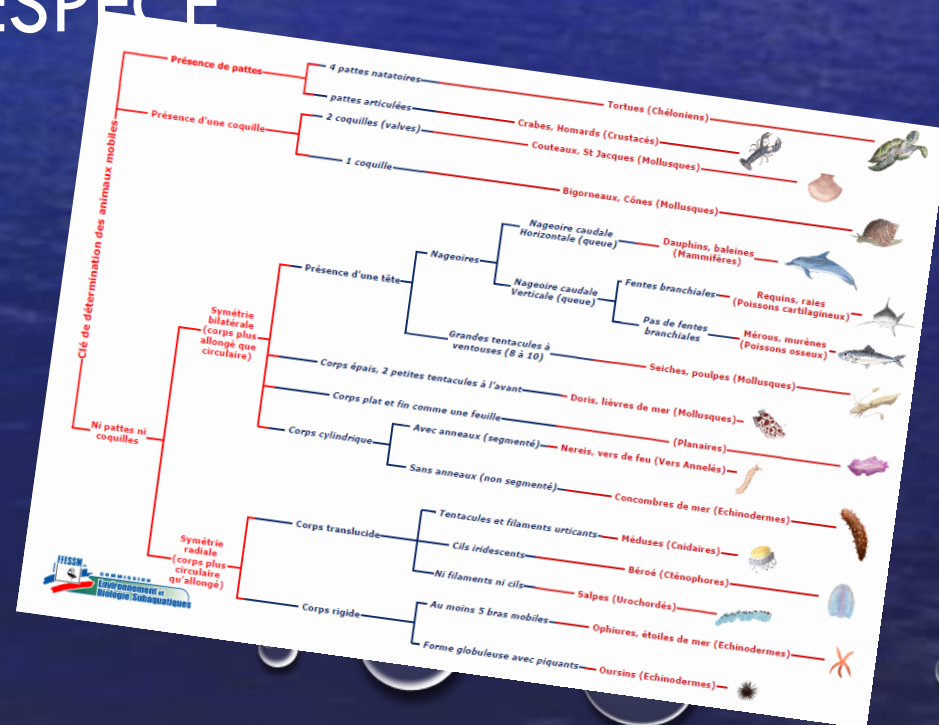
ESPÈCE

Clé de détermination des animaux mobiles

Présence de pattes
4 pattes natatoires
Tortues (Chéloniens)
pattes articulées
Crabes, Homards (Crustacés)
Présence d'une coquille
2 coquilles (valves)
Couteaux, St Jacques (Mollusques)
1 coquille
Bigorneaux, Cônes (Mollusques)

Ni pattes ni coquilles

Symétrie bilatérale (corps plus allongé que circulaire)
Présence d'une tête
Nageoires
Nageoire caudale Horizontale (queue)
Dauphins, baleines (Mammifères)
Nageoire caudale Verticale (queue)
Fentes branchiales
Requins, raies (Poissons cartilagineux)
Pas de fentes branchiales
Mérous, murènes (Poissons osseux)
Grandes tentacules à ventouses (8 à 10)
Seiches, poulpes (Mollusques)
Corps épais, 2 petites tentacules à l'avant
Doris, lièvres de mer (Mollusques)
Corps plat et fin comme une feuille
(Planaires)
Corps cylindrique
Avec anneaux (segmenté)
Nereis, vers de feu (Vers Annelés)
Sans anneaux (non segmenté)
Concombres de mer (Echinodermes)

Symétrie radiale (corps plus circulaire qu'allongé)
Corps translucide
Tentacules et filaments urticants
Méduses (Cnidaires)
Cils iridescents
Béroé (Cténophores)
Ni filaments ni cils
Salpes (Urochordés)
Corps rigide
Au moins 5 bras mobiles
Ophiures, étoiles de mer (Echinodermes)
Forme globuleuse avec piquants
Oursins (Echinodermes)

FFESSM Commission Environnement et Biologie Subaquatiques